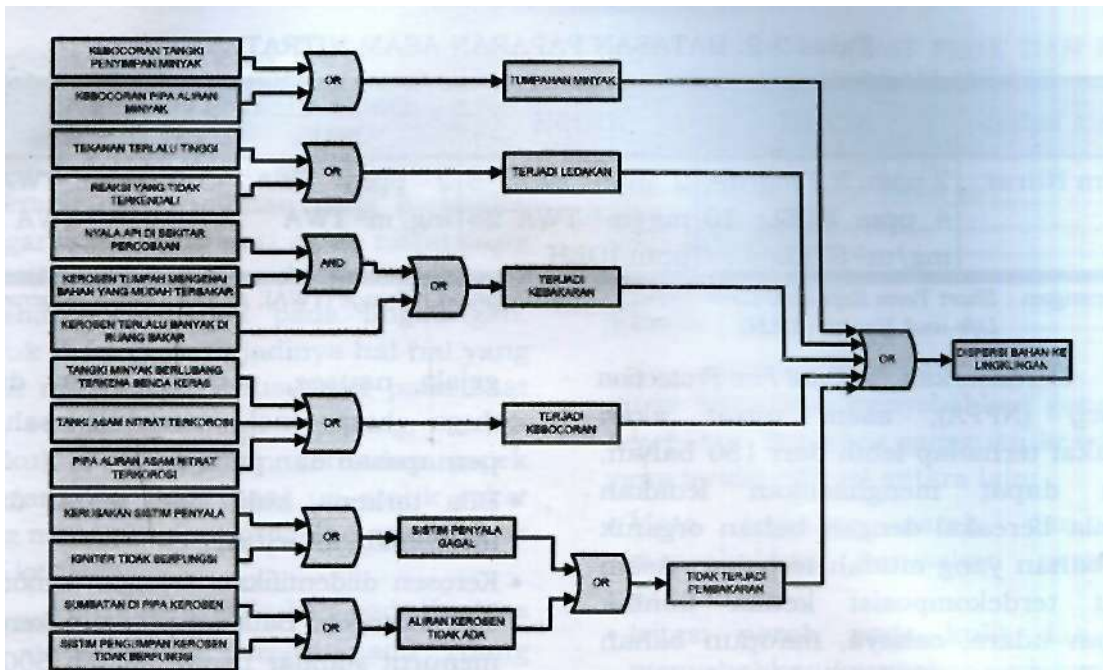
KEBOCORAN TANGKI PENYIMPAN MINYAK

KEBOCORAN PIPA ALIRAN MINYAK

OR

TUMPAHAN MINYAK

TEKANAN TERLALU TINGGI

REAKSI YANG TIDAK TERKENDALI

OR

TERJADI LEDAKAN

NYALA API DI SEKITAR PERCOBAAN

KEROSEN TUMPAH MENGENAI BAHAN YANG MUDAH TERBAKAR

AND

KEROSEN TERLALU BANYAK DI RUANG BAKAR

OR

TERJADI KEBAKARAN

OR

DISPERSI BAHAN KE LINGKUNGAN

TANGKI MINYAK BERLUBANG TERKENA BENDA KERAS

TANGKI ASAM NITRAT TERKOROSI

PIPA ALIRAN ASAM NITRAT TERKOROSI

OR

TERJADI KEBOCORAN

KERUSAKAN SISTIM PENYALA

IGNITER TIDAK BERFUNGSI

OR

SISTIM PENYALA GAGAL

SUMBATAN DI PIPA KEROSEN

SISTIM PENGUMPAN KEROSEN TIDAK BERFUNGSI

OR

ALIRAN KEROSEN TIDAK ADA

OR

TIDAK TERJADI PEMBAKARAN